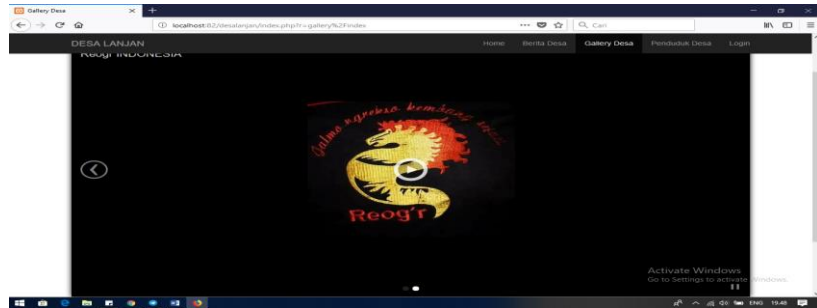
Gallery Desa
localhost:82/desalanjan/index.php?r=gallery%2Findex
Cari
DESA LANJAN
Home Berita Desa Gallery Desa Penduduk Desa Login
Reog'r INDONESIA
Jalmo ngrekso kembang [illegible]
Reog'r
Activate Windows
Go to Settings to activate Windows.
ENG 19.48